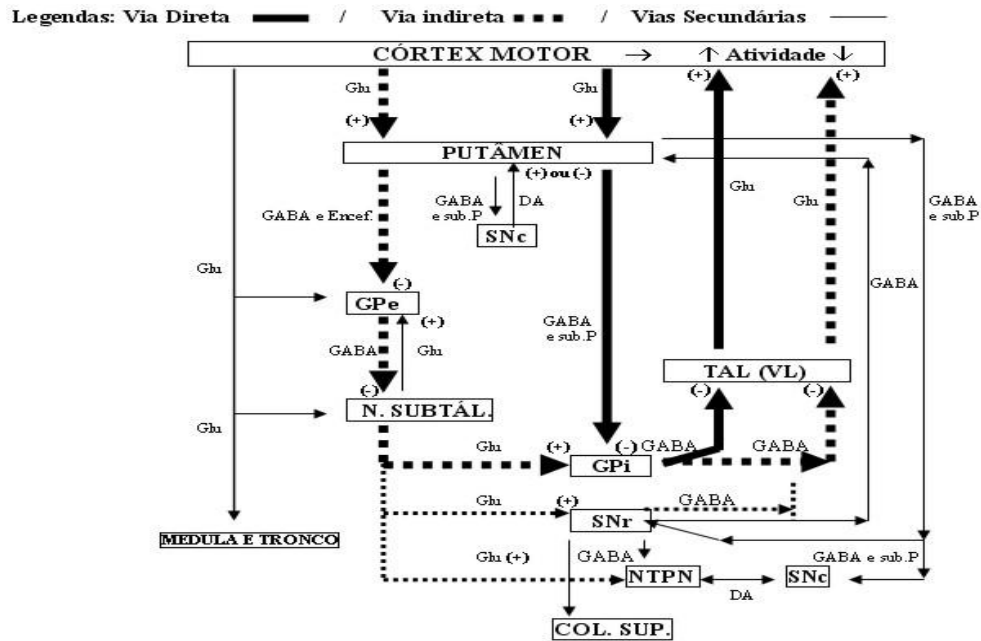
Legendas: Via Direta / Via indireta / Vias Secundárias

CÓRTEX MOTOR → ↑ Atividade ↓

Glu
(+)
Glu
(+)
(+)
(+)

PUTÂMEN

(+) ou (-)
GABA e sub.P
DA
SNc

GABA e Encef.
Glu
Glu
GABA e sub.P

Glu
(-)
GPe
GABA
(+)
GABA
Glu
GABA e sub.P

TAL (VL)
(-)
(-)
(-)
N. SUBTÁL.
Glu

Glu
(+)
(-) GABA
GABA
GPi

Glu
(+)
GABA
SNr

MEDULA E TRONCO

Glu (+)
GABA
NTPN
SNc
GABA e sub.P
DA

COL. SUP.